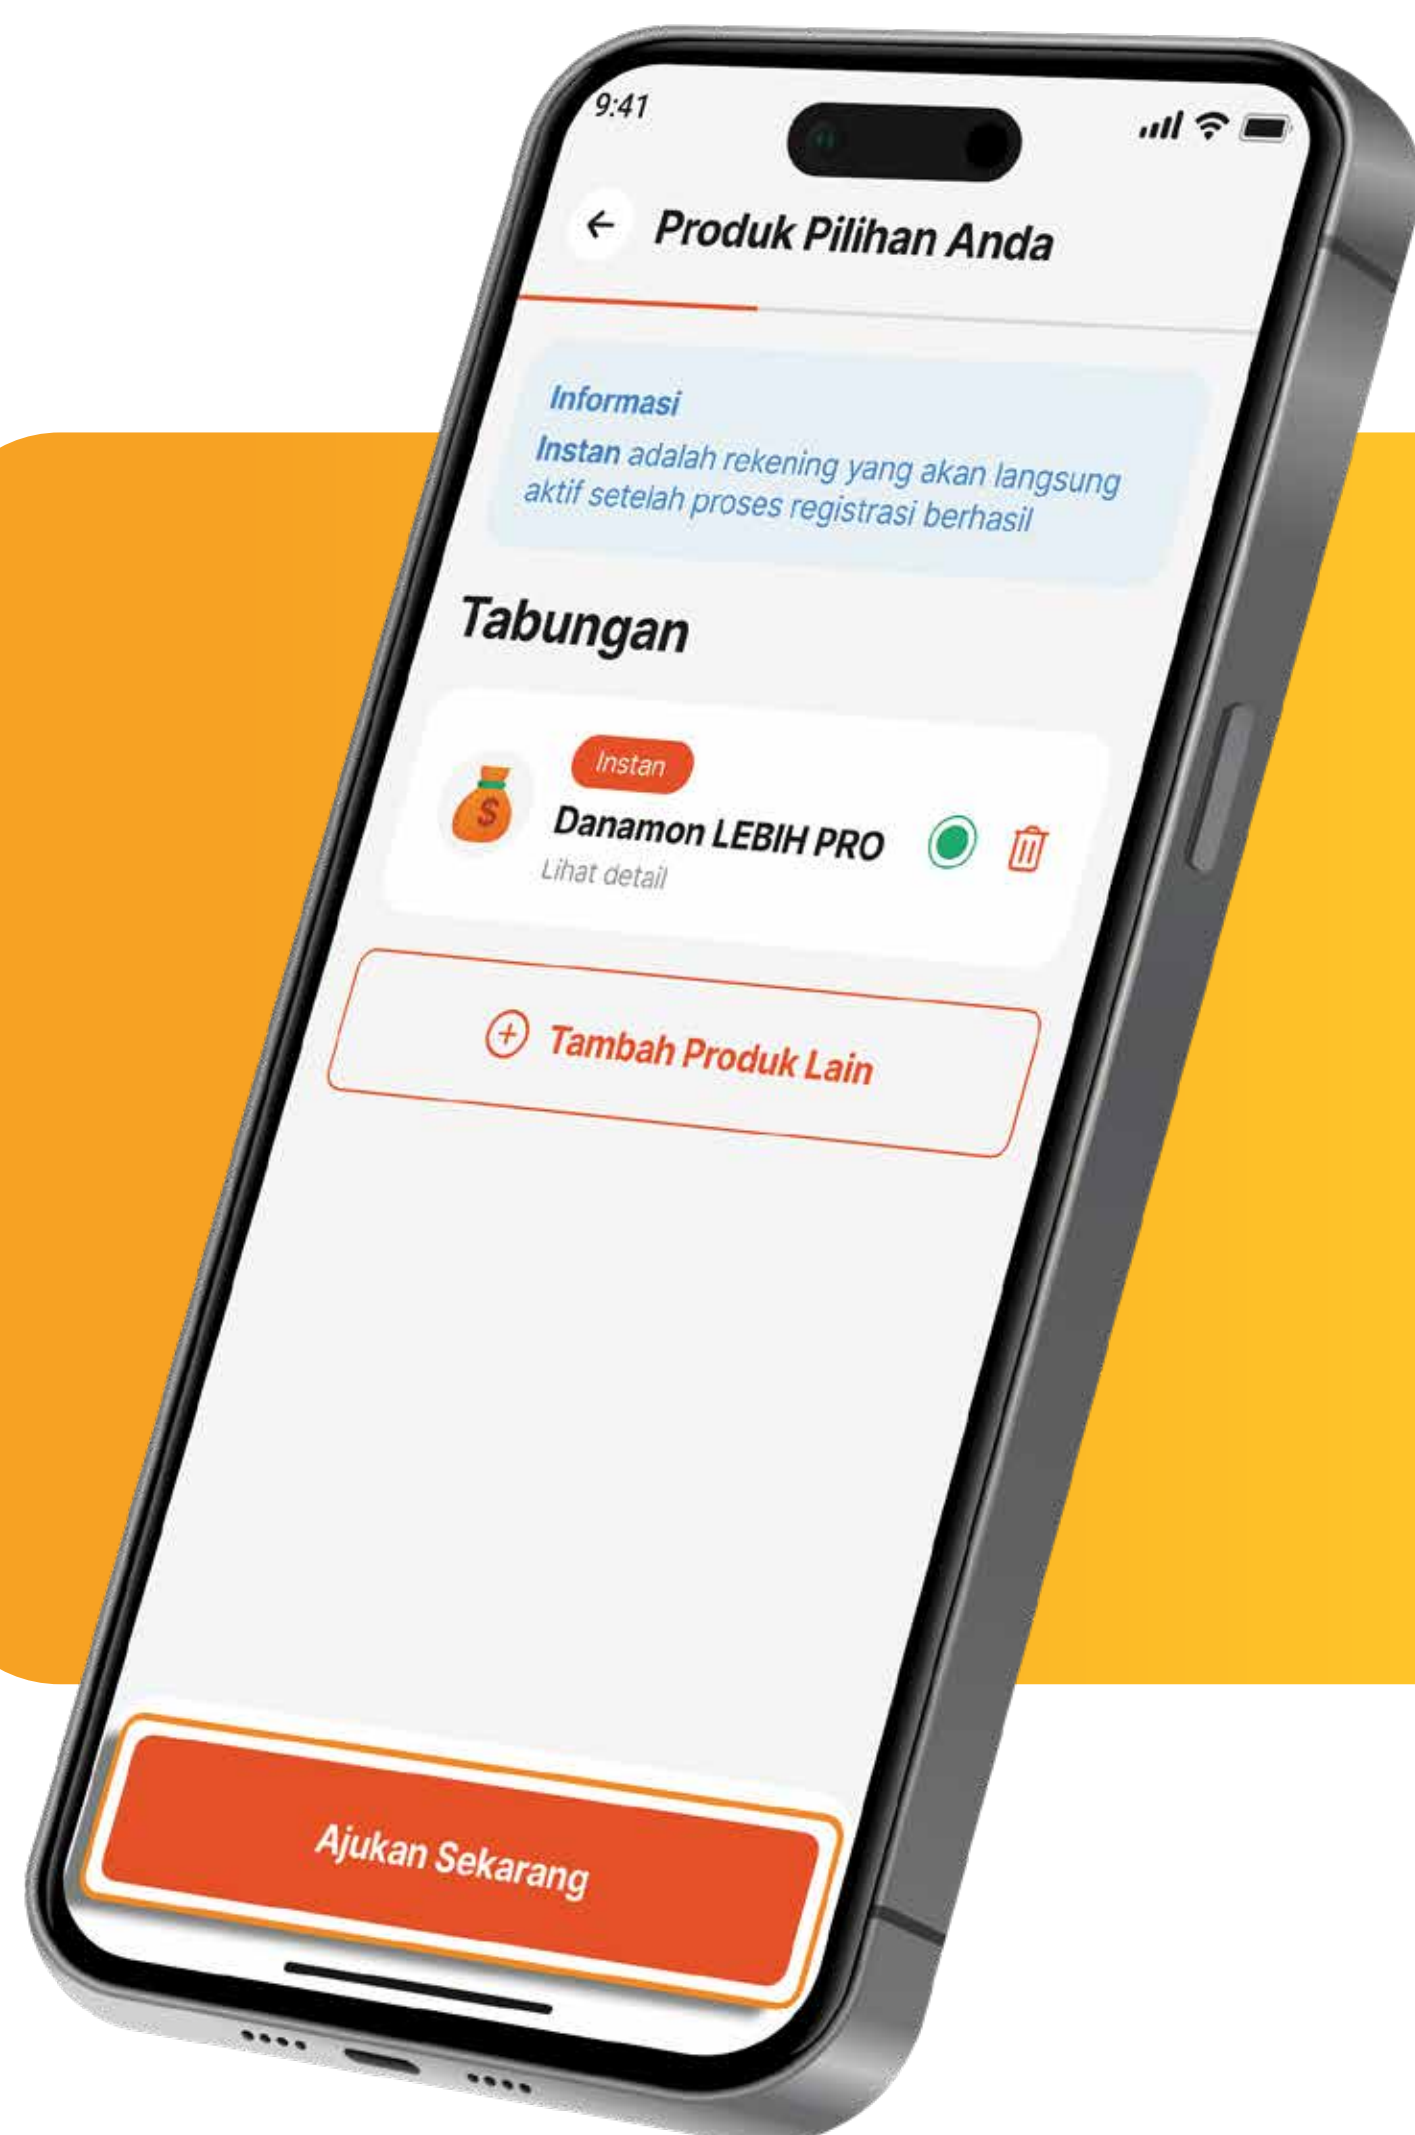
9:41

Produk Pilihan Anda

Informasi

Instan adalah rekening yang akan langsung aktif setelah proses registrasi berhasil

Tabungan

Instan

Danamon LEBIH PRO

Lihat detail

Tambah Produk Lain

Ajukan Sekarang